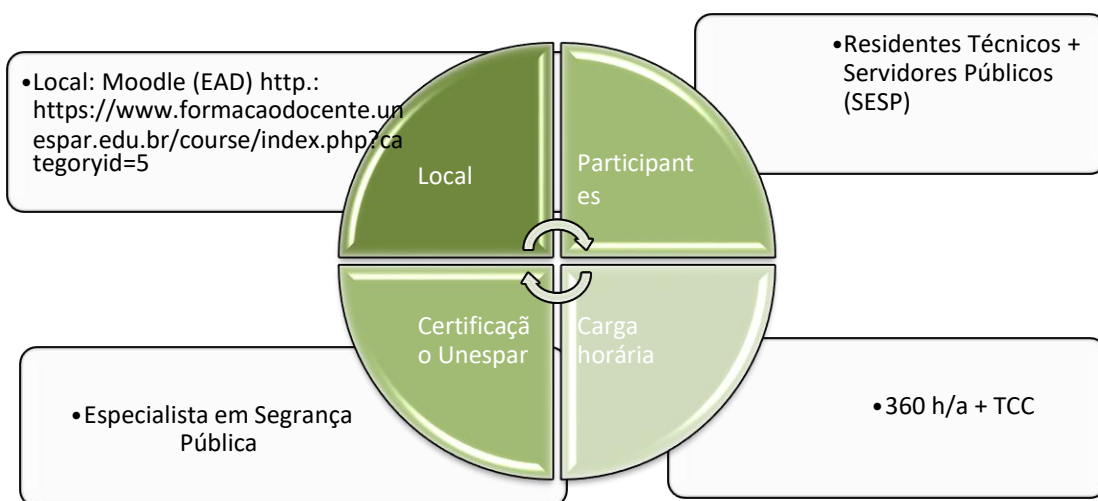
•Local: Moodle (EAD) http.: https://www.formacaodocente.unespar.edu.br/course/index.php?categoryid=5

Local

Participantes

•Residentes Técnicos + Servidores Públicos (SESP)

Certificação Unespar

Carga horária

•Especialista em Segrança Pública

•360 h/a + TCC